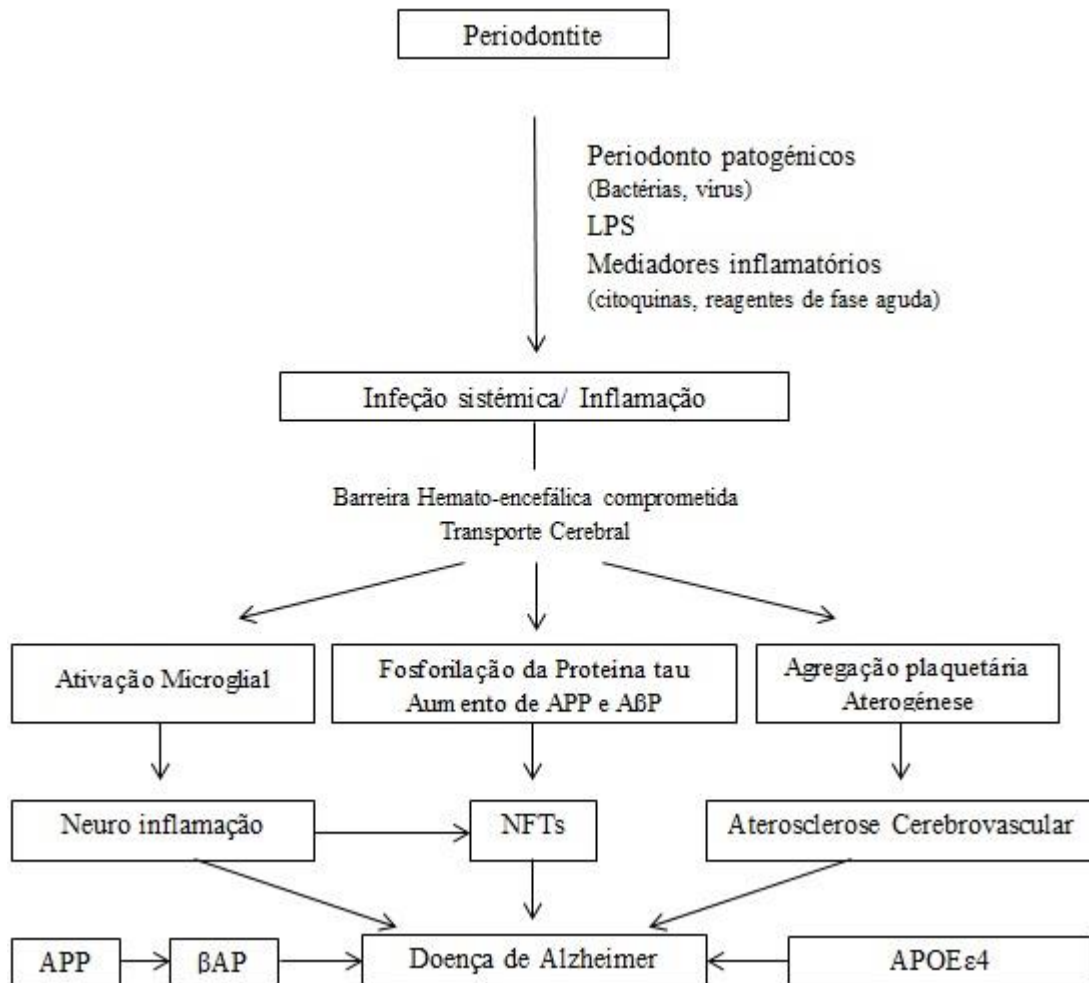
Periodontite

Periodonto patogénicos
(Bactérias, virus)
LPS
Mediadores inflamatórios
(citoquinas, reagentes de fase aguda)

Infeção sistémica/ Inflamação

Barreira Hemato-encefálica comprometida
Transporte Cerebral

Ativação Microglial

Fosforilação da Proteina tau
Aumento de APP e AβP

Agregação plaquetária
Aterogénese

Neuro inflamação

NFTs

Aterosclerose Cerebrovascular

APP

βAP

Doença de Alzheimer

APOEε4